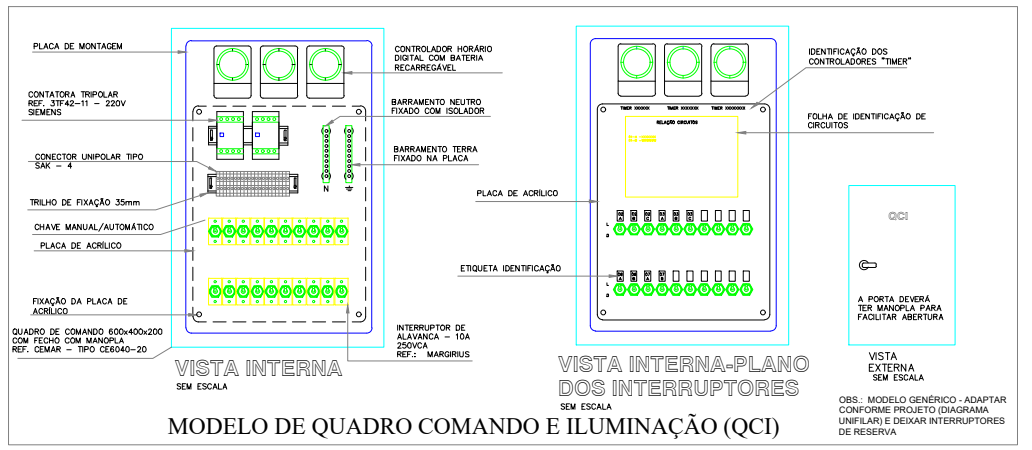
PLACA DE MONTAGEM

CONTATORA TRIPOLAR REF. 3TF42-11 – 220V SIEMENS

CONECTOR UNIPOLAR TIPO SAK – 4

TRILHO DE FIXAÇÃO 35mm

CHAVE MANUAL/AUTOMÁTICO

PLACA DE ACRÍLICO

FIXAÇÃO DA PLACA DE ACRÍLICO

QUADRO DE COMANDO 600x400x200 COM FECHO COM MANOPLA REF. CEMAR – TIPO CE6040-20

CONTROLADOR HORÁRIO DIGITAL COM BATERIA RECARREGÁVEL

BARRAMENTO NEUTRO FIXADO COM ISOLADOR

BARRAMENTO TERRA FIXADO NA PLACA

N

INTERRUPTOR DE ALAVANCA – 10A 250VCA REF.: MARGIRIUS

VISTA INTERNA
SEM ESCALA

IDENTIFICAÇÃO DOS CONTROLADORES "TIMER"

TIMER XXXXXX TIMER XXXXXX TIMER XXXXXXX

FOLHA DE IDENTIFICAÇÃO DE CIRCUITOS

RELAÇÃO CIRCUITOS

PLACA DE ACRÍLICO

ETIQUETA IDENTIFICAÇÃO

VISTA INTERNA-PLANO DOS INTERRUPTORES
SEM ESCALA

QCI

A PORTA DEVERÁ TER MANOPLA PARA FACILITAR ABERTURA

VISTA EXTERNA
SEM ESCALA

OBS.: MODELO GENÉRICO - ADAPTAR CONFORME PROJETO (DIAGRAMA UNIFILAR) E DEIXAR INTERRUPTORES DE RESERVA

MODELO DE QUADRO COMANDO E ILUMINAÇÃO (QCI)